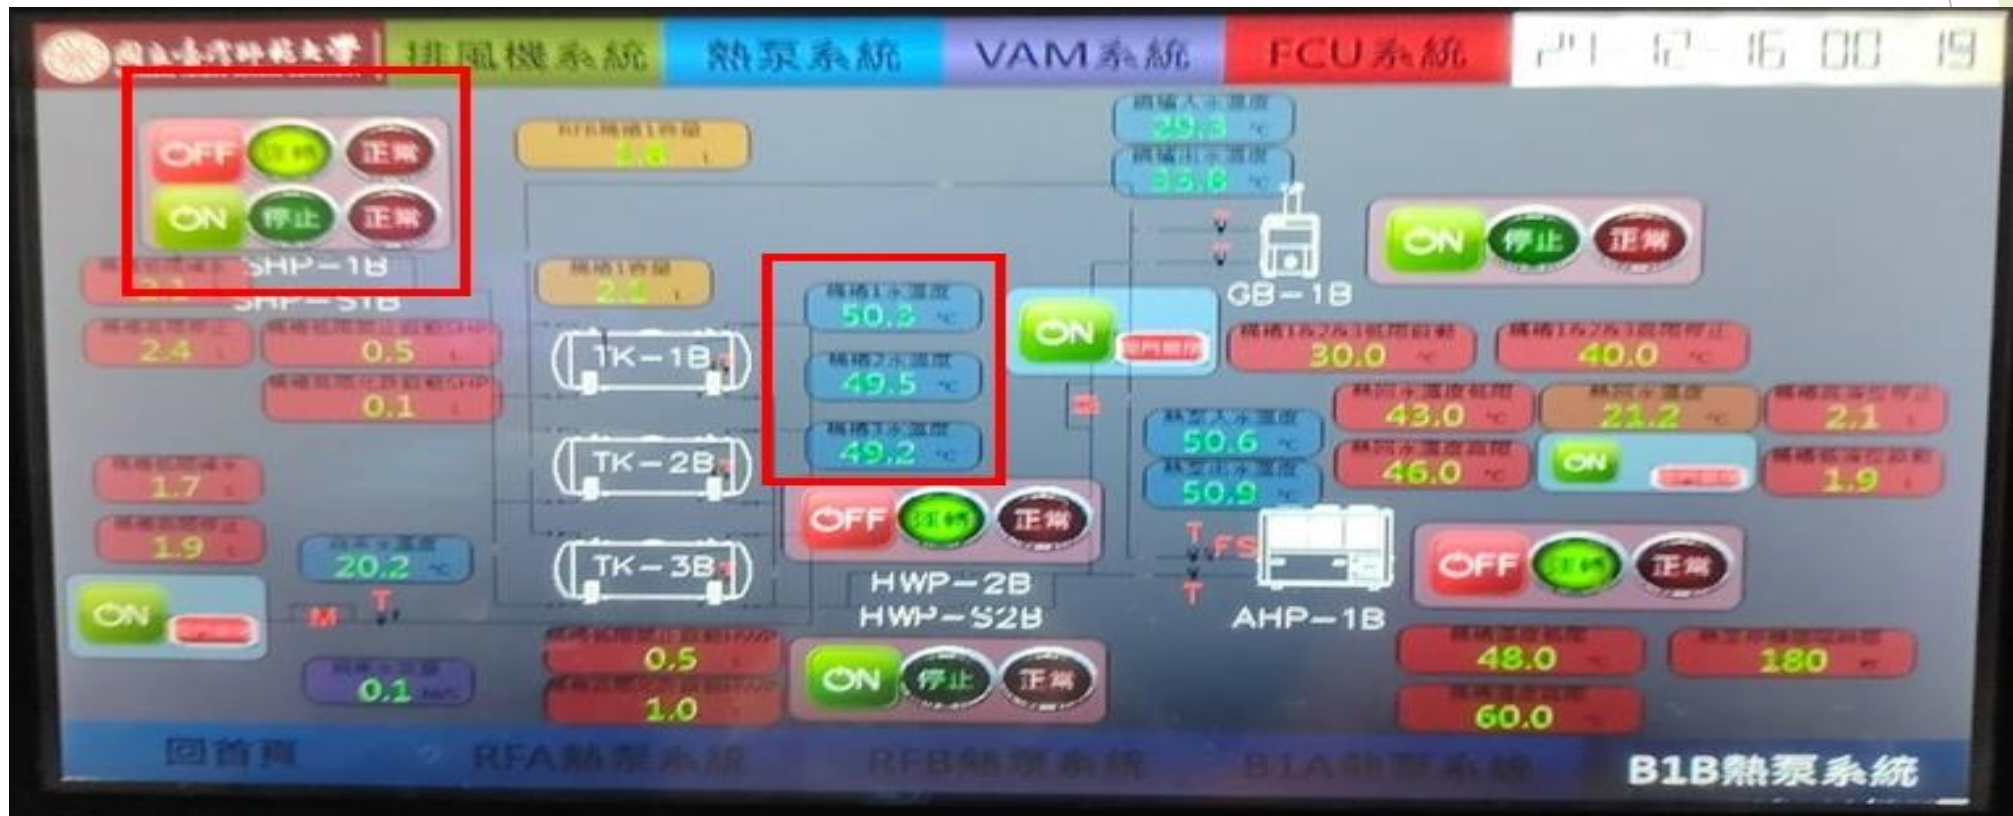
國立臺灣師範大學 排風機系統 熱泵系統 VAM系統 FCU系統 21-12-16 08 19

OFF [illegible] 正常
ON 停止 正常
SHP-1B
SHP-S1B

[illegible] 2.4
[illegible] 0.5
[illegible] 0.1
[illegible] 1.7
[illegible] 1.9
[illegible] 20.2 ℃
ON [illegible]
M T
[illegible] 0.1

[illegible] 1.8
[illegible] 2.1
TK-1B
TK-2B
TK-3B
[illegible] 0.5
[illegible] 1.0

儲桶1水溫度 50.3 ℃
儲桶2水溫度 49.5 ℃
儲桶3水溫度 49.2 ℃

OFF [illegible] 正常
HWP-2B
HWP-S2B
ON 停止 正常

儲桶入水溫度 29.3 ℃
儲桶出水溫度 35.8 ℃
GB-1B
ON 停止 正常
ON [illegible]
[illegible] 30.0
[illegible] 40.0 ℃
熱泵入水溫度 50.6 ℃
熱泵出水溫度 50.9 ℃
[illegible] 43.0 ℃
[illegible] 21.2 ℃
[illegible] 2.1
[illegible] 46.0 ℃
ON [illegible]
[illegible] 1.9
T FS
T
AHP-1B
OFF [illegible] 正常
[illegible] 48.0 ℃
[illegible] 180
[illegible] 60.0

回首頁 RFA熱泵系統 RFB熱泵系統 B1A熱泵系統 B1B熱泵系統